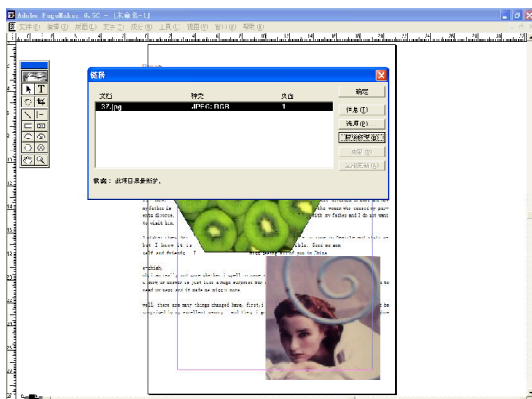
Adobe PageMaker 6.5C - [未命名-1]

文件(F) 编辑(E) 版面(L) 文字(T) 元素(M) 工具(O) 视图(V) 窗口(W) 帮助(H)

链接

| 文档 | 种类 | 页面 |
|---|---|---|
| 37.jpg | JPEG:RGB | 1 |

确定

信息(I)

选项(O)

取消链接(U)

更新(P)

全部更新(A)

状态：此项目是最新的。

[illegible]